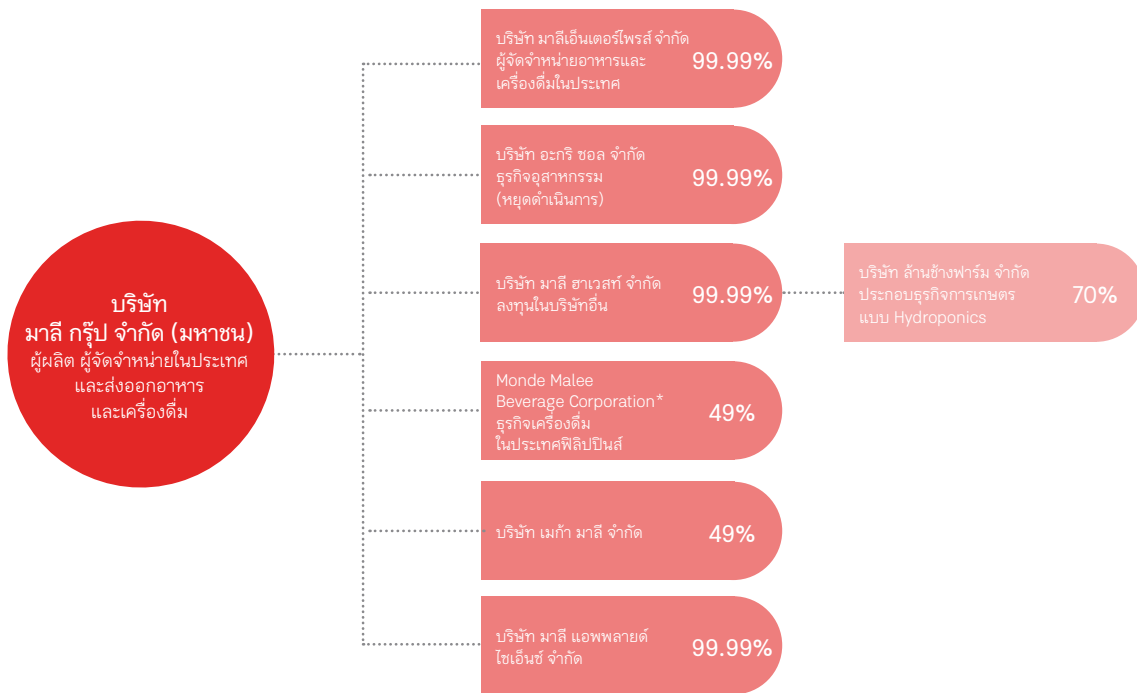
บริษัท
มาลี กรุ๊ป จำกัด (มหาชน)
ผู้ผลิต ผู้จัดจำหน่ายในประเทศ และส่งออกอาหาร และเครื่องดื่ม

บริษัท มาลีเอ็นเตอร์ไพรส์ จำกัด
ผู้จัดจำหน่ายอาหารและเครื่องดื่มในประเทศ
99.99%

บริษัท อะกริ ซอล จำกัด
ธุรกิจอุสาหกรรม
(หยุดดำเนินการ)
99.99%

บริษัท มาลี ฮาเวสท์ จำกัด
ลงทุนในบริษัทอื่น
99.99%

บริษัท ล้านช้างฟาร์ม จำกัด
ประกอบธุรกิจการเกษตร แบบ Hydroponics
70%

Monde Malee Beverage Corporation*
ธุรกิจเครื่องดื่ม ในประเทศฟิลิปปินส์
49%

บริษัท เมก้า มาลี จำกัด
49%

บริษัท มาลี แอพพลายด์ ไซเอ็นซ์ จำกัด
99.99%